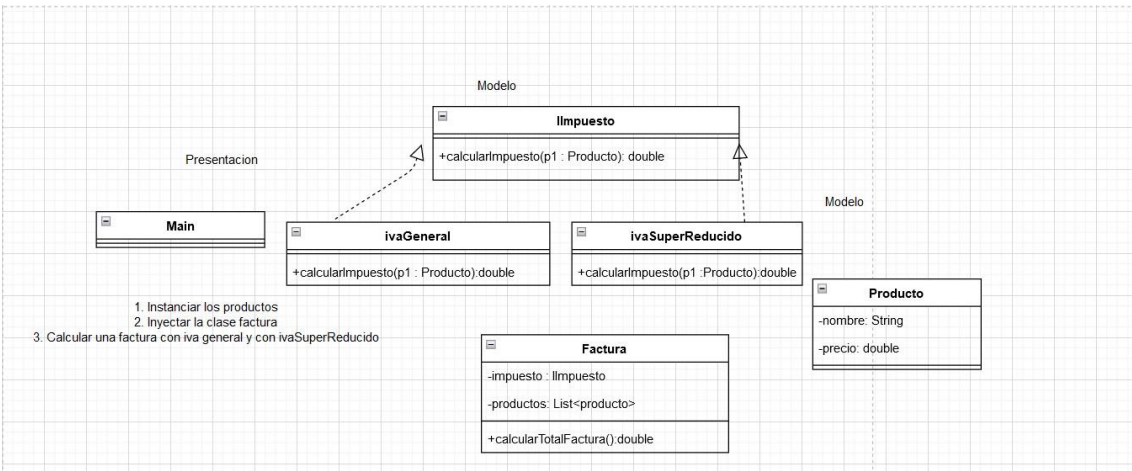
Modelo

IImpuesto

+calcularImpuesto(p1 : Producto): double

Presentacion

Modelo

Main

ivaGeneral

+calcularImpuesto(p1 : Producto):double

ivaSuperReducido

+calcularImpuesto(p1 :Producto):double

Producto

-nombre: String

-precio: double

1. Instanciar los productos
2. Inyectar la clase factura
3. Calcular una factura con iva general y con ivaSuperReducido

Factura

-impuesto : IImpuesto

-productos: List<producto>

+calcularTotalFactura():double